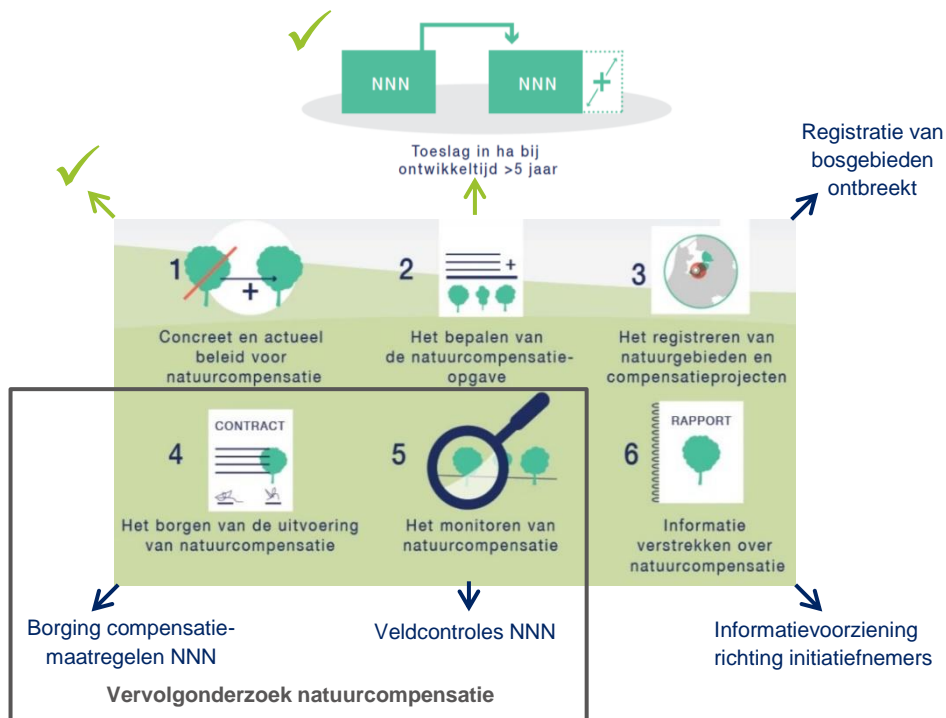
NNN

NNN

+

Toeslag in ha bij ontwikkeltijd >5 jaar

Registratie van bosgebieden ontbreekt

1
+

Concreet en actueel beleid voor natuurcompensatie

2
+

Het bepalen van de natuurcompensatie-opgave

3

Het registreren van natuurgebieden en compensatieprojecten

4
CONTRACT

Het borgen van de uitvoering van natuurcompensatie

5

Het monitoren van natuurcompensatie

6
RAPPORT

Informatie verstrekken over natuurcompensatie

Borging compensatie-maatregelen NNN

Veldcontroles NNN

Informatievoorziening richting initiatiefnemers

Vervolgonderzoek natuurcompensatie